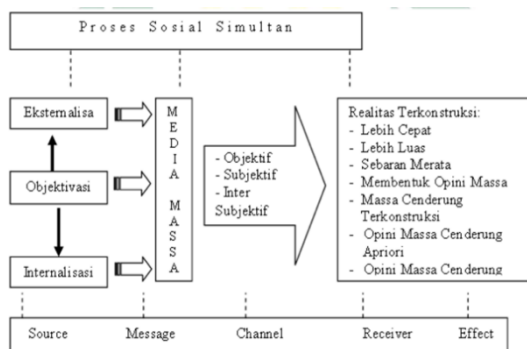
Proses Sosial Simultan

Eksternalisa

Objektivasi

Internalisasi

M E D I A M A S S A

- Objektif
- Subjektif
- Inter Subjektif

Realitas Terkonstruksi:
- Lebih Cepat
- Lebih Luas
- Sebaran Merata
- Membentuk Opini Massa
- Massa Cenderung Terkonstruksi
- Opini Massa Cenderung Apriori
- Opini Massa Cenderung

Source | Message | Channel | Receiver | Effect